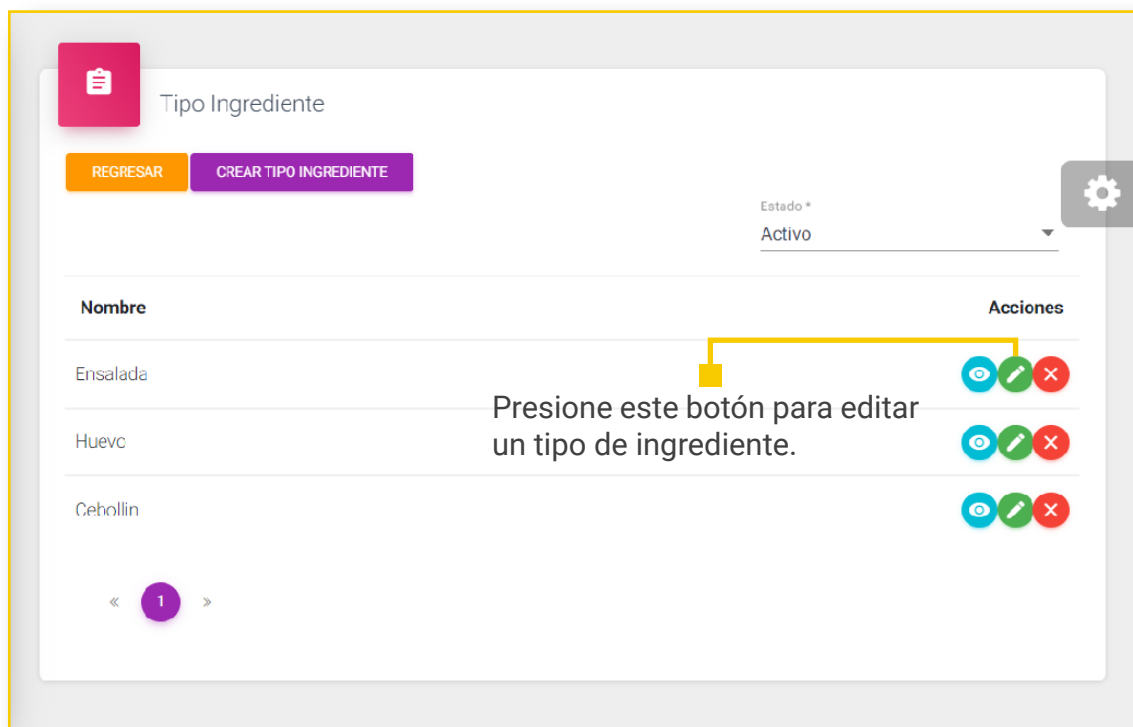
Tipo Ingrediente

REGRESAR

CREAR TIPO INGREDIENTE

Estado *
Activo

| Nombre | Acciones |
|---|---|
| Ensalada | |
| Huevo | |
| Cebollin | |

Presione este botón para editar un tipo de ingrediente.

« 1 »